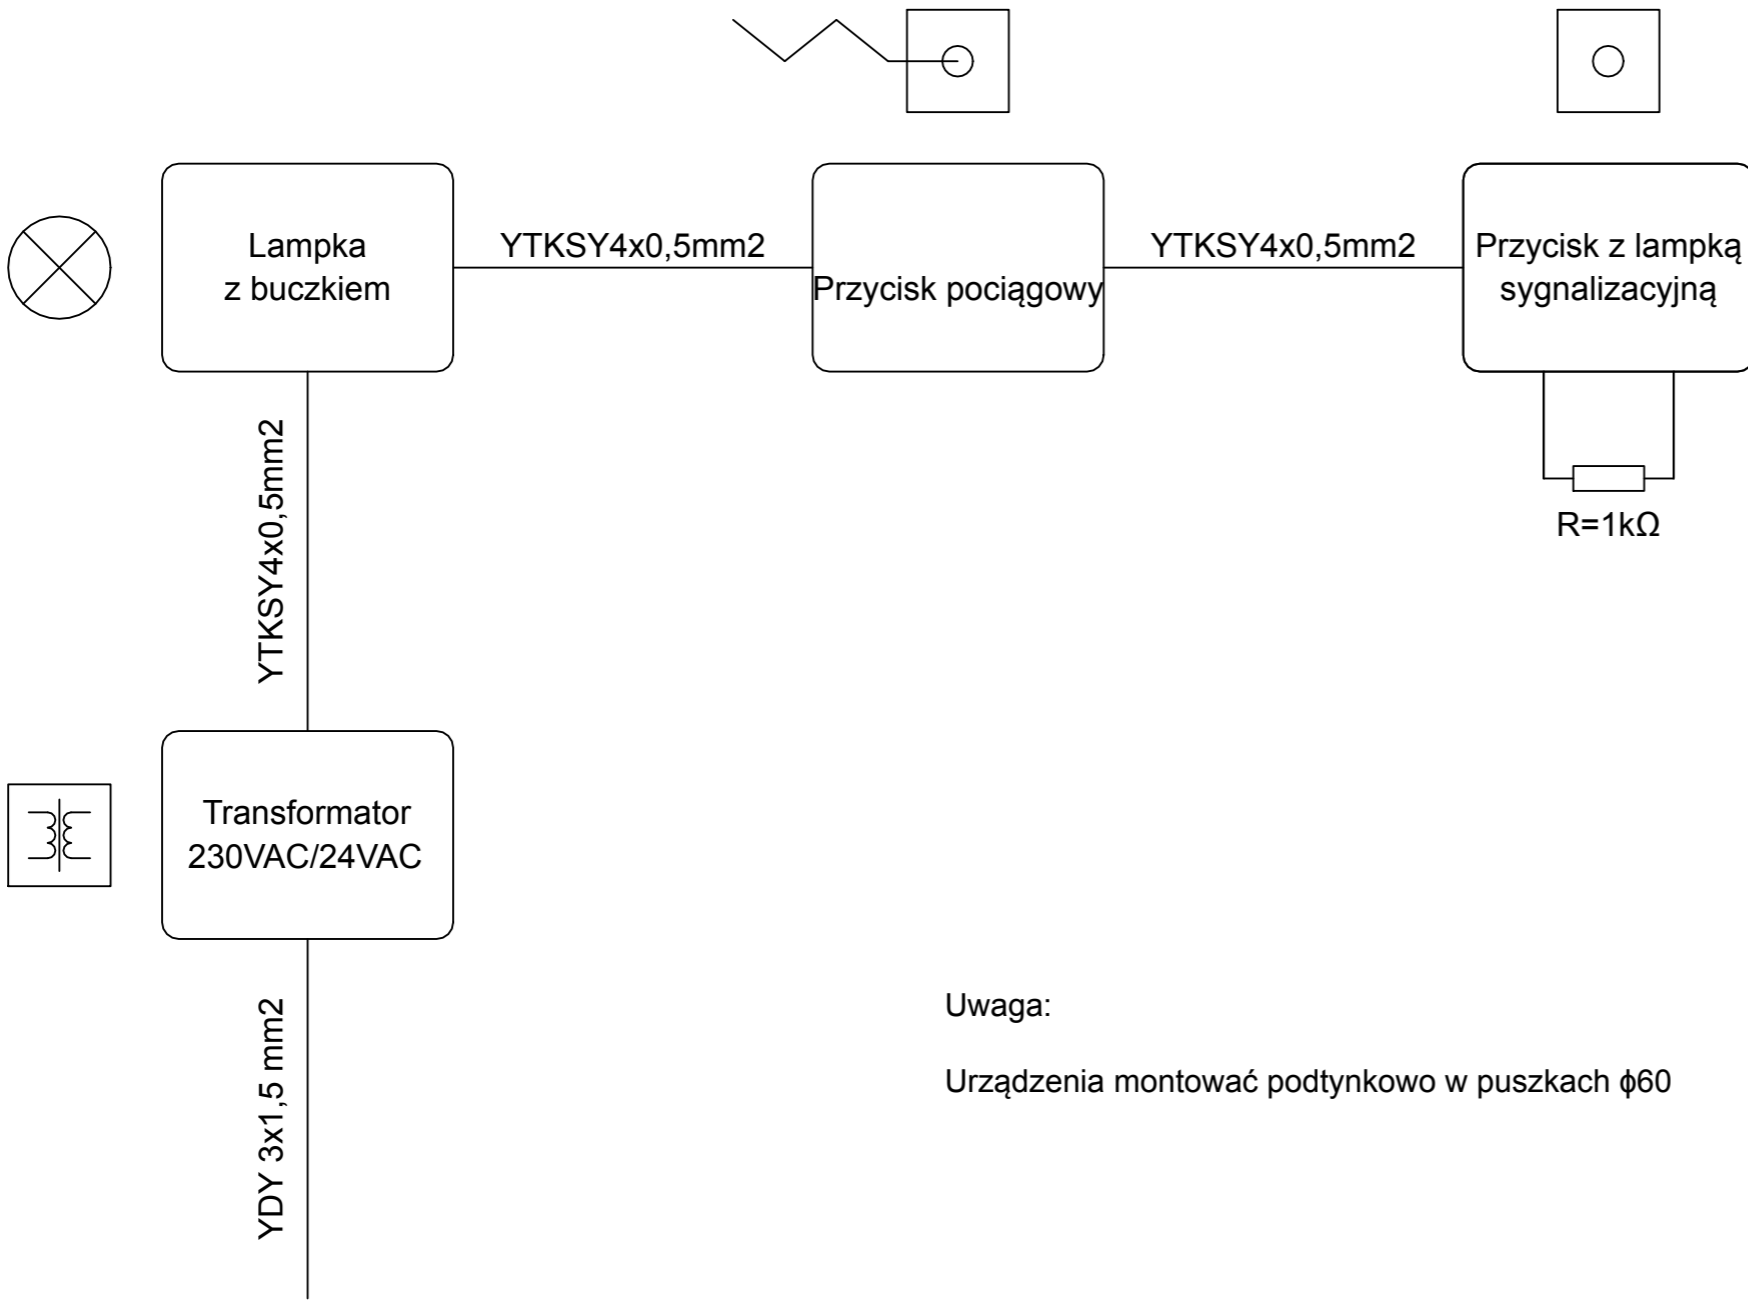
Lampka z buczkiem

YTKSY4x0,5mm2

Przycisk pociągowy

YTKSY4x0,5mm2

Przycisk z lampką sygnalizacyjną

R=1kΩ

YTKSY4x0,5mm2

Transformator 230VAC/24VAC

YDY 3x1,5 mm2

Uwaga:

Urządzenia montować podtynkowo w puszkach ϕ60